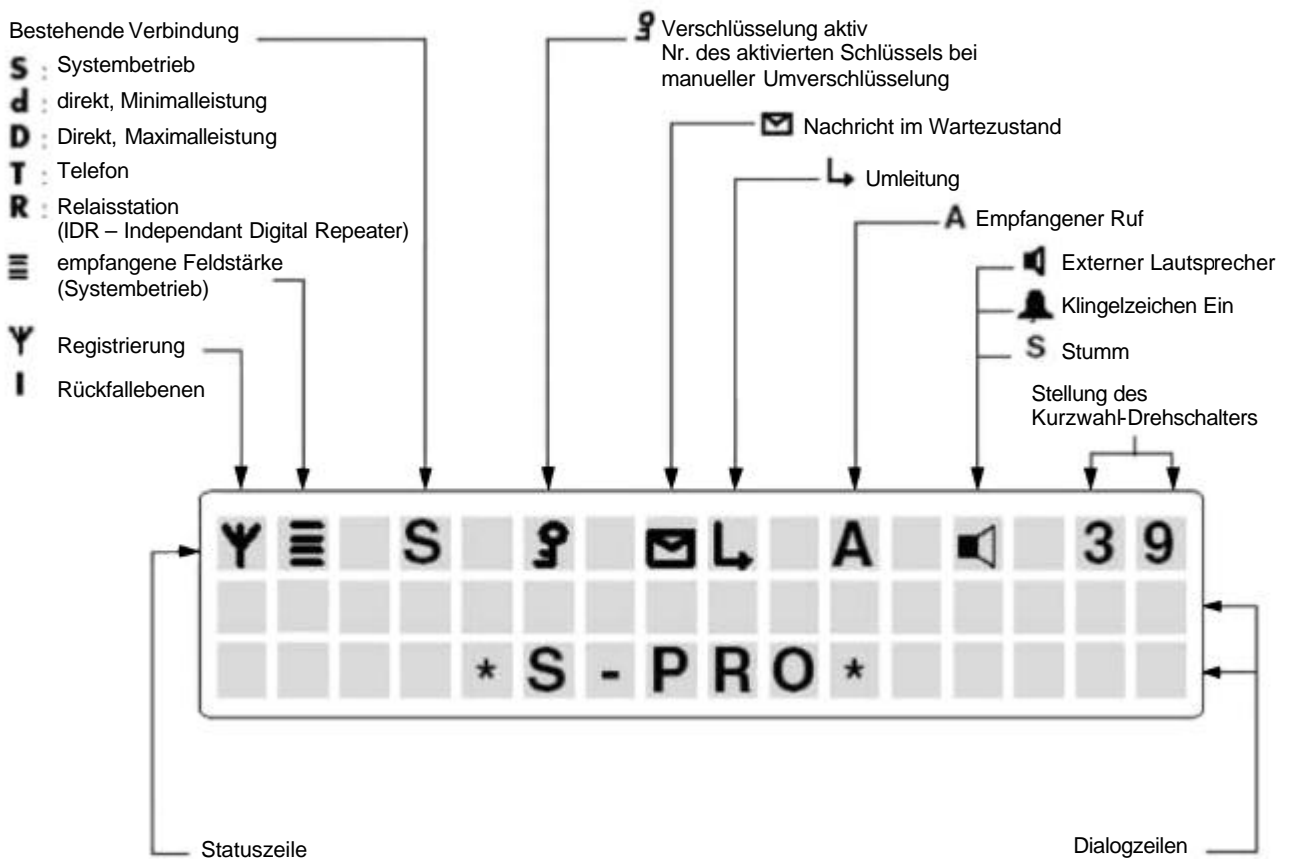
Bestehende Verbindung

S : Systembetrieb

d : direkt, Minimalleistung

D : Direkt, Maximalleistung

T : Telefon

R : Relaisstation (IDR – Independant Digital Repeater)

≡ empfangene Feldstärke (Systembetrieb)

Y Registrierung

I Rückfallebenen

Verschlüsselung aktiv
Nr. des aktivierten Schlüssels bei manueller Umverschlüsselung

Nachricht im Wartezustand

Umleitung

A Empfangener Ruf

Externer Lautsprecher

Klingelzeichen Ein

S Stumm

Stellung des Kurzwahl-Drehschalters

Y ≡ S L A 3 9

* S - PRO *

Statuszeile

Dialogzeilen